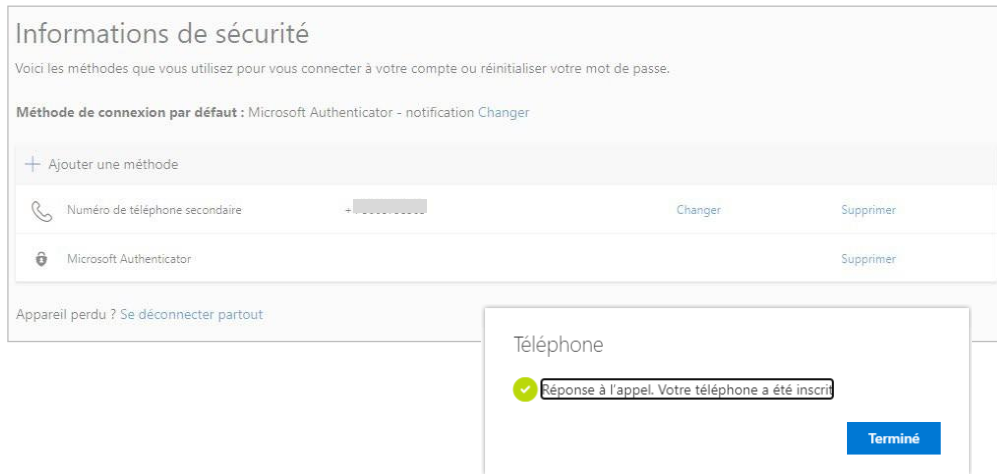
Informations de sécurité

Voici les méthodes que vous utilisez pour vous connecter à votre compte ou réinitialiser votre mot de passe.

**Méthode de connexion par défaut :** Microsoft Authenticator - notification Changer

+ Ajouter une méthode

Numéro de téléphone secondaire +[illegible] Changer Supprimer

Microsoft Authenticator Supprimer

Appareil perdu ? Se déconnecter partout

Téléphone

Réponse à l'appel. Votre téléphone a été inscrit

Terminé